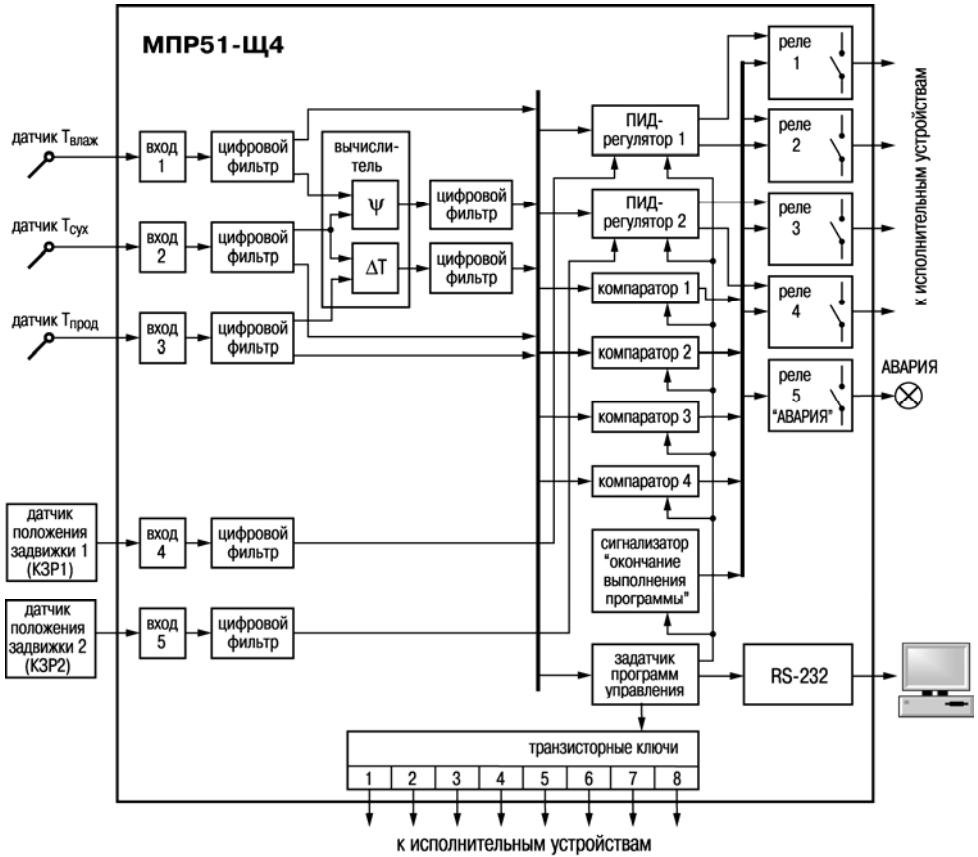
МПР51-Щ4

датчик $T_{влаж}$

вход 1

цифровой фильтр

датчик $T_{сух}$

вход 2

цифровой фильтр

датчик $T_{прод}$

вход 3

цифровой фильтр

вычислитель

$\psi$

$\Delta T$

цифровой фильтр

цифровой фильтр

ПИД-регулятор 1

ПИД-регулятор 2

компаратор 1

компаратор 2

компаратор 3

компаратор 4

датчик положения задвижки 1 (КЗР1)

вход 4

цифровой фильтр

датчик положения задвижки 2 (КЗР2)

вход 5

цифровой фильтр

сигнализатор "окончание выполнения программы"

задатчик программ управления

RS-232

реле 1

реле 2

реле 3

реле 4

реле 5 "АВАРИЯ"

АВАРИЯ

к исполнительным устройствам

транзисторные ключи

| 1 | 2 | 3 | 4 | 5 | 6 | 7 | 8 |
|---|---|---|---|---|---|---|---|

к исполнительным устройствам